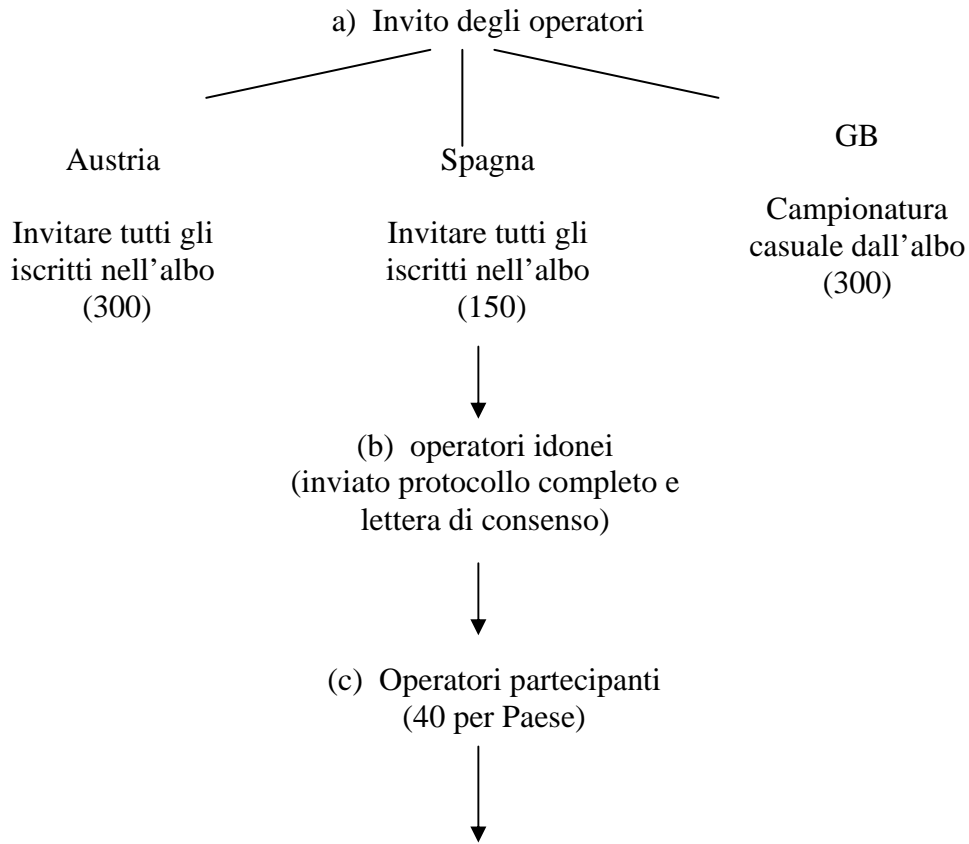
a) Invito degli operatori

Austria

Invitare tutti gli iscritti nell'albo (300)

Spagna

Invitare tutti gli iscritti nell'albo (150)

GB

Campionatura casuale dall'albo (300)

(b) operatori idonei (inviato protocollo completo e lettera di consenso)

(c) Operatori partecipanti (40 per Paese)